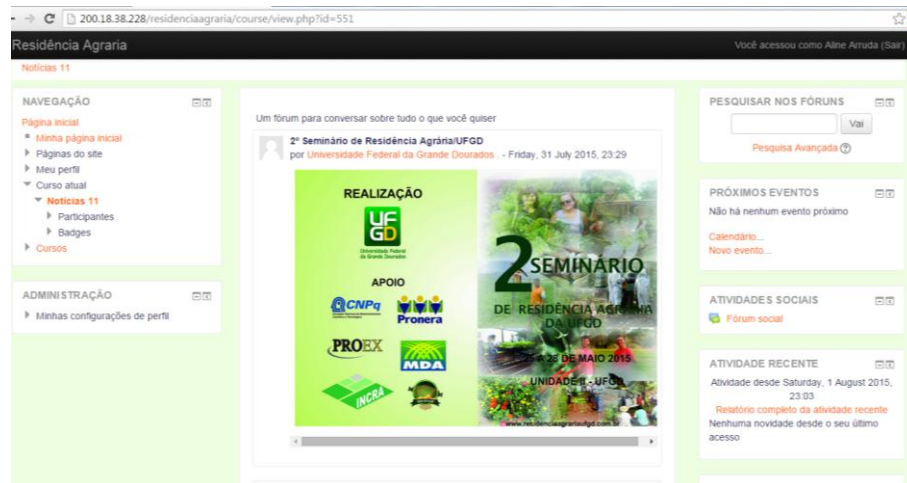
200.18.38.228/residenciaagraria/course/view.php?id=551

Residência Agraria

Você acessou como Aline Arruda (Sair)

Notícias 11

NAVEGAÇÃO

Página inicial
Minha página inicial
Páginas do site
Meu perfil
Curso atual
Notícias 11
Participantes
Badges
Cursos

ADMINISTRAÇÃO

Minhas configurações de perfil

Um fórum para conversar sobre tudo o que você quiser

2º Seminário de Residência Agrária/UFGD
por Universidade Federal da Grande Dourados . - Friday, 31 July 2015, 23:29

REALIZAÇÃO

UFGD
Universidade Federal da Grande Dourados

APOIO

CNPq

Pronera

PROEX

MDA

INCRA

2 SEMINÁRIO
DE RESIDÊNCIA AGRÁRIA DA UFGD

25 A 26 DE MAIO 2015
UNIDADE II - UFGD

www.residenciaagrariaufgd.com

PESQUISAR NOS FÓRUNS

Vai

Pesquisa Avançada

PRÓXIMOS EVENTOS

Não há nenhum evento próximo

Calendário...
Novo evento...

ATIVIDADES SOCIAIS

Fórum social

ATIVIDADE RECENTE

Atividade desde Saturday, 1 August 2015, 23:03

Relatório completo da atividade recente

Nenhuma novidade desde o seu último acesso